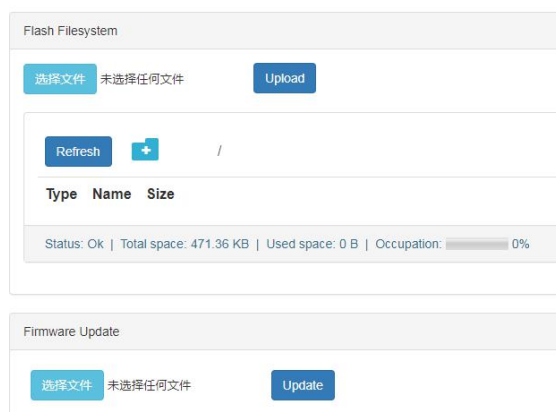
Flash Filesystem

选择文件 未选择任何文件

Upload

Refresh

/

| Type | Name | Size |
|---|---|---|

Status: Ok | Total space: 471.36 KB | Used space: 0 B | Occupation: 0%

Firmware Update

选择文件 未选择任何文件

Update